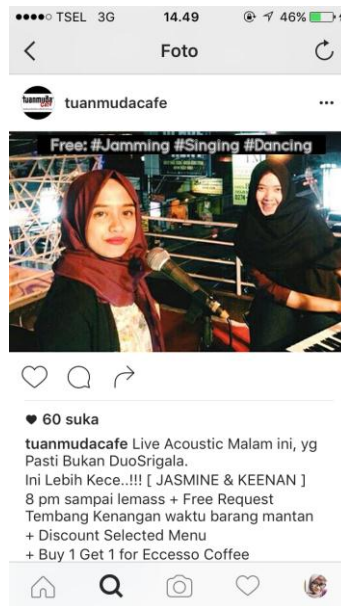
●●●●○ TSEL 3G 14.49 46%

Foto

tuanmudacafe

Free: #Jamming #Singing #Dancing

♥ 60 suka

tuanmudacafe Live Acoustic Malam ini, yg Pasti Bukan DuoSrigala.
Ini Lebih Kece..!!! [ JASMINE & KEENAN ]
8 pm sampai lemass + Free Request Tembang Kenangan waktu barang mantan
+ Discount Selected Menu
+ Buy 1 Get 1 for Eccesso Coffee